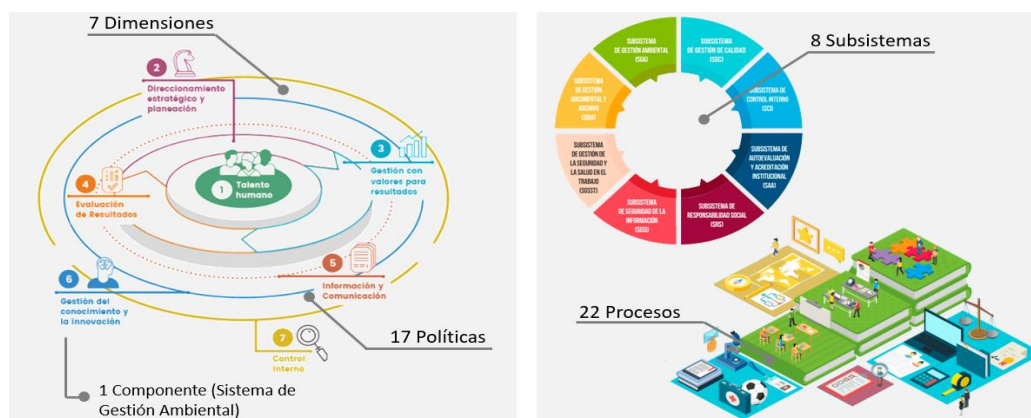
7 Dimensiones

2 Direccionamiento estratégico y planeación

3 Gestión con valores para resultados

1 Talento humano

4 Evaluación de Resultados

5 Información y Comunicación

6 Gestión del conocimiento y la innovación

7 Control Interno

17 Políticas

1 Componente (Sistema de Gestión Ambiental)

8 Subsistemas

SUBSISTEMA DE GESTIÓN AMBIENTAL (SGA)

SUBSISTEMA DE GESTIÓN DE CALIDAD (SGC)

SUBSISTEMA DE CONTROL INTERNO (SCI)

SUBSISTEMA DE AUTOEVALUACIÓN Y ACREDITACIÓN INSTITUCIONAL (SAA)

SUBSISTEMA DE RESPONSABILIDAD SOCIAL (SRS)

SUBSISTEMA DE SEGURIDAD DE LA INFORMACIÓN (SGSI)

SUBSISTEMA DE GESTIÓN DE LA SEGURIDAD Y LA SALUD EN EL TRABAJO (SGSST)

SUBSISTEMA DE GESTIÓN DOCUMENTAL Y ARCHIVO (SIGA)

22 Procesos